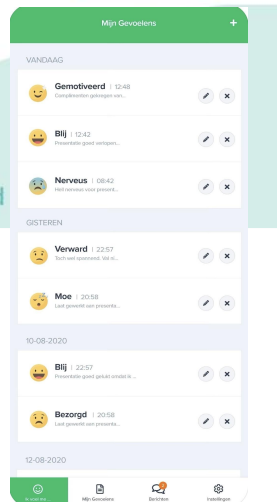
Mijn Gevoelens
+

VANDAAG

Gemotiveerd | 12:48
Complimenten gekregen van...

Blij | 12:42
Presentatie goed verlopen...

Nerveus | 08:42
Heel nerveus voor presenti...

GISTEREN

Verward | 22:57
Toch wel spannend. Wel vi...

Moe | 20:58
Last gewerkt aan presenta...

10-08-2020

Blij | 22:57
Presentatie goed gelukt omdat ik...

Bezorgd | 20:58
Last gewerkt aan presenta...

12-08-2020

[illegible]
Mijn Gevoelens
Berichten
Instellingen